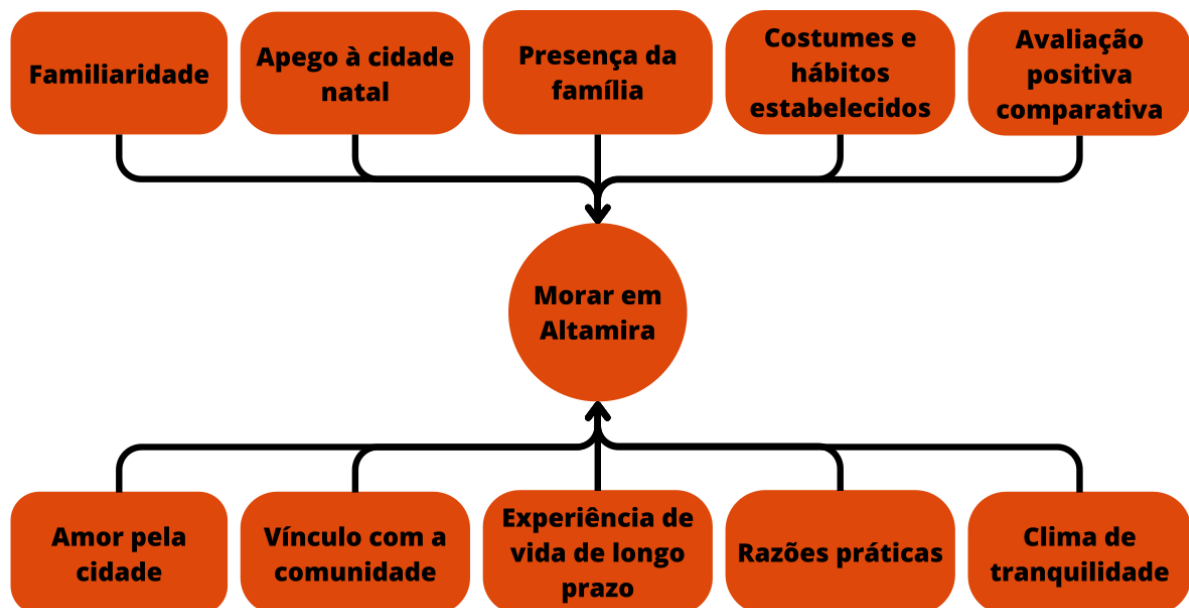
Familiaridade

Apego à cidade natal

Presença da família

Costumes e hábitos estabelecidos

Avaliação positiva comparativa

Morar em Altamira

Amor pela cidade

Vínculo com a comunidade

Experiência de vida de longo prazo

Razões práticas

Clima de tranquilidade